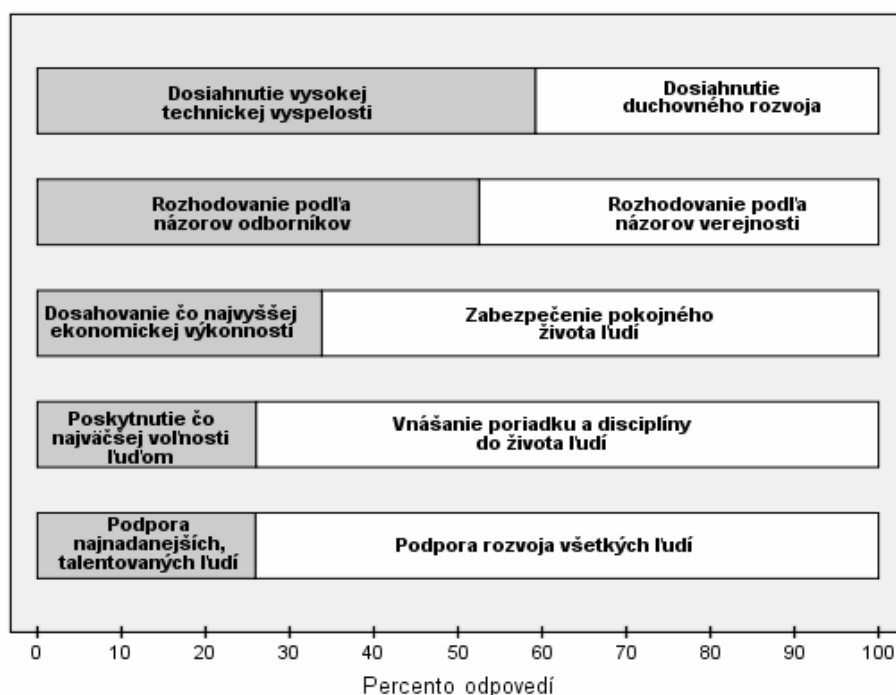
Dosiahnutie vysokej technickej vyspelosti

Dosiahnutie duchovného rozvoja

Rozhodovanie podľa názorov odborníkov

Rozhodovanie podľa názorov verejnosti

Dosahovanie čo najvyššej ekonomickej výkonnosti

Zabezpečenie pokojného života ľudí

Poskytnutie čo najväčšej voľnosti ľuďom

Vnášanie poriadku a disciplíny do života ľudí

Podpora najnadanejších, talentovaných ľudí

Podpora rozvoja všetkých ľudí

0 10 20 30 40 50 60 70 80 90 100

Percento odpovedí